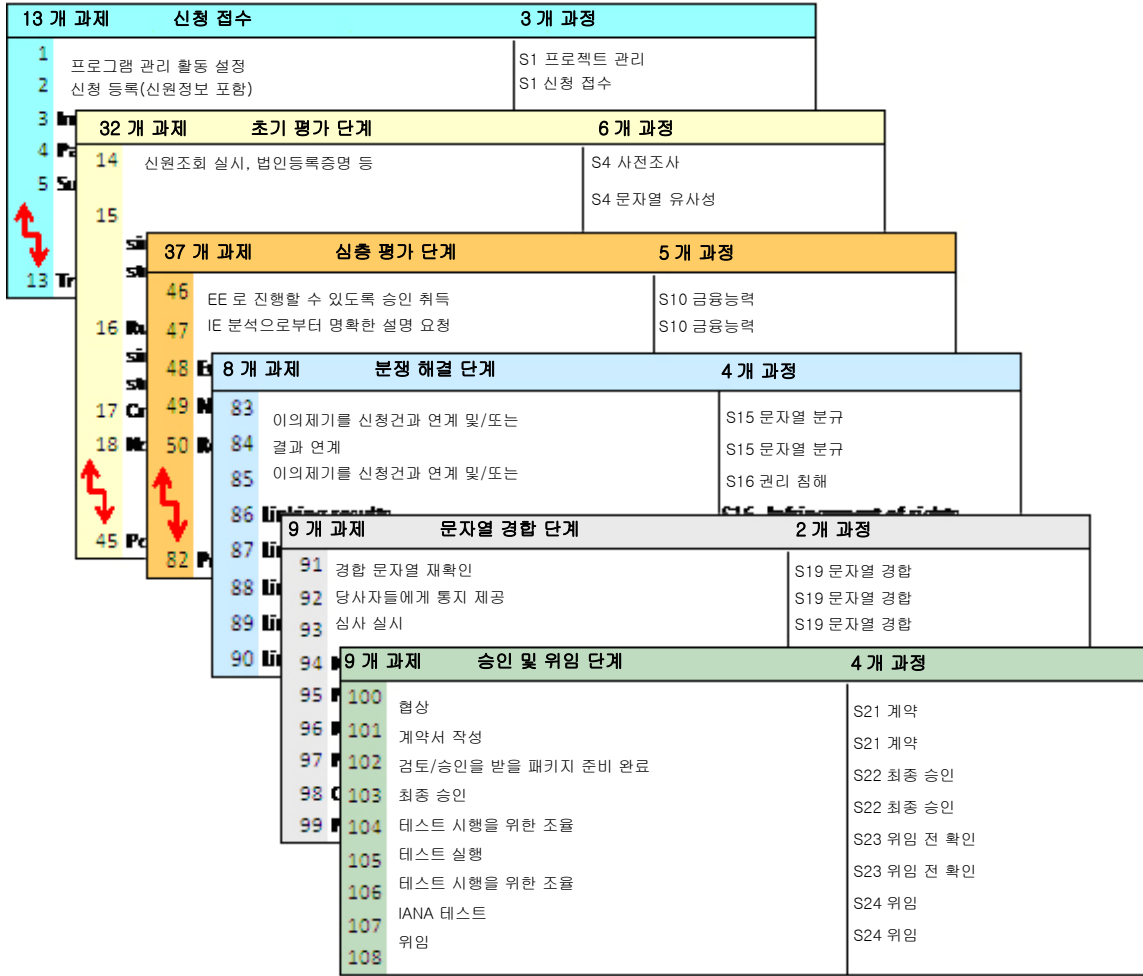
13 개 과제 신청 접수 3 개 과정

1 프로그램 관리 활동 설정
2 신청 등록(신원정보 포함)
3
4
5
13

S1 프로젝트 관리
S1 신청 접수

32 개 과제 초기 평가 단계 6 개 과정

14 신원조회 실시, 법인등록증명 등
15
16
17
18
45

S4 사전조사
S4 문자열 유사성

37 개 과제 심층 평가 단계 5 개 과정

46 EE 로 진행할 수 있도록 승인 취득
47 IE 분석으로부터 명확한 설명 요청
48
49
50
82

S10 금융능력
S10 금융능력

8 개 과제 분쟁 해결 단계 4 개 과정

83 이의제기를 신청건과 연계 및/또는
84 결과 연계
85 이의제기를 신청건과 연계 및/또는
86 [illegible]
87
88
89
90

S15 문자열 분규
S15 문자열 분규
S16 권리 침해

9 개 과제 문자열 경합 단계 2 개 과정

91 경합 문자열 재확인
92 당사자들에게 통지 제공
93 심사 실시
94
95
96
97
98
99

S19 문자열 경합
S19 문자열 경합
S19 문자열 경합

9 개 과제 승인 및 위임 단계 4 개 과정

100 협상
101 계약서 작성
102 검토/승인을 받을 패키지 준비 완료
103 최종 승인
104 테스트 시행을 위한 조율
105 테스트 실행
106 테스트 시행을 위한 조율
107 IANA 테스트
108 위임

S21 계약
S21 계약
S22 최종 승인
S22 최종 승인
S23 위임 전 확인
S23 위임 전 확인
S24 위임
S24 위임